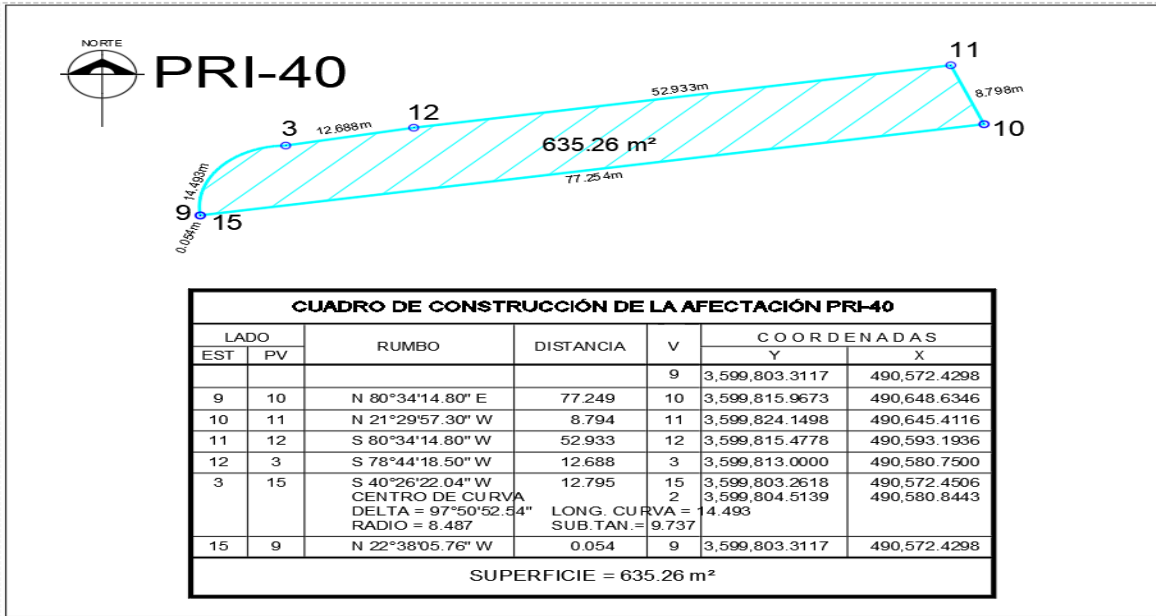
NORTE

PRI-40

11
52.933m
8.798m
3
12.688m
12
10
635.26 m²
14.493m
77.254m
9
15
0.054m

CUADRO DE CONSTRUCCIÓN DE LA AFECTACIÓN PRI-40

| LADO EST | LADO PV | RUMBO | DISTANCIA | V | COORDENADAS Y | COORDENADAS X |
|---|---|---|---|---|---|---|
| | | | | 9 | 3,599,803.3117 | 490,572.4298 |
| 9 | 10 | N 80°34'14.80" E | 77.249 | 10 | 3,599,815.9673 | 490,648.6346 |
| 10 | 11 | N 21°29'57.30" W | 8.794 | 11 | 3,599,824.1498 | 490,645.4116 |
| 11 | 12 | S 80°34'14.80" W | 52.933 | 12 | 3,599,815.4778 | 490,593.1936 |
| 12 | 3 | S 78°44'18.50" W | 12.688 | 3 | 3,599,813.0000 | 490,580.7500 |
| 3 | 15 | S 40°26'22.04" W CENTRO DE CURVA DELTA = 97°50'52.54" RADIO = 8.487 | 12.795 LONG. CURVA = 14.493 SUB.TAN.= 9.737 | 15 2 | 3,599,803.2618 3,599,804.5139 | 490,572.4506 490,580.8443 |
| 15 | 9 | N 22°38'05.76" W | 0.054 | 9 | 3,599,803.3117 | 490,572.4298 |

SUPERFICIE = 635.26 m²